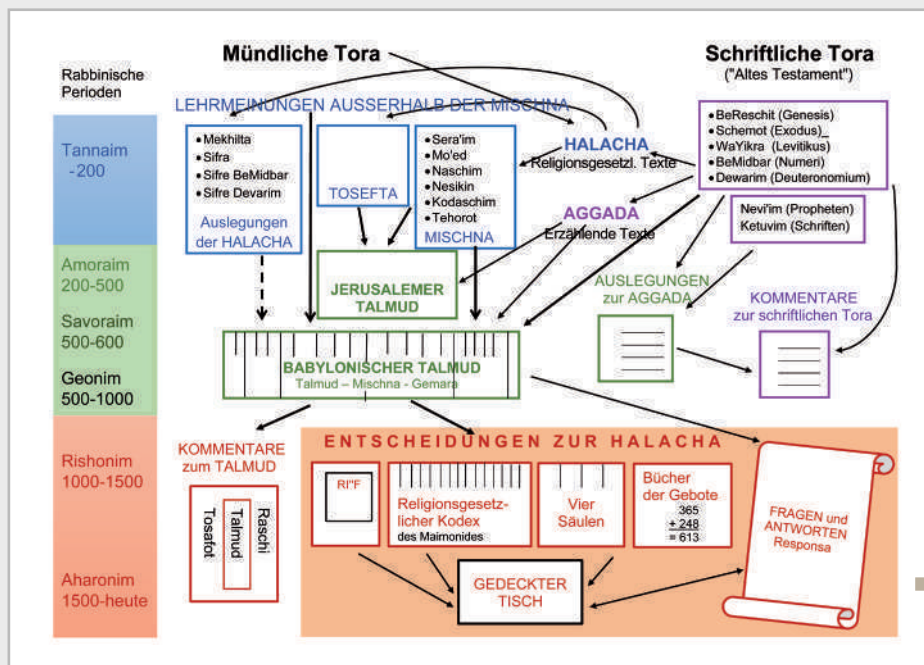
Mündliche Tora

Schriftliche Tora
("Altes Testament")

Rabbinische Perioden

LEHRMEINUNGEN AUSSERHALB DER MISCHNA

Tannaim
-200

Amoraim
200-500

Savoraim
500-600

Geonim
500-1000

Rishonim
1000-1500

Aharonim
1500-heute

• Mekhilta
• Sifra
• Sifre BeMidbar
• Sifre Devarim

Auslegungen der HALACHA

TOSEFTA

• Sera'im
• Mo'ed
• Naschim
• Nesikin
• Kodaschim
• Tehorot

MISCHNA

HALACHA
Religionsgesetzl. Texte

• BeReschit (Genesis)
• Schemot (Exodus)_
• WaYikra (Levitikus)
• BeMidbar (Numeri)
• Dewarim (Deuteronomium)

Nevi'im (Propheten)
Ketuvim (Schriften)

AGGADA
Erzählende Texte

JERUSALEMER TALMUD

AUSLEGUNGEN zur AGGADA

KOMMENTARE zur schriftlichen Tora

BABYLONISCHER TALMUD
Talmud – Mischna - Gemara

KOMMENTARE zum TALMUD

Tosafot
Talmud
Raschi

ENTSCHEIDUNGEN ZUR HALACHA

RI"F

Religionsgesetzlicher Kodex
des Maimonides

Vier Säulen

Bücher der Gebote
365
+ 248
= 613

FRAGEN und ANTWORTEN
Responsa

GEDECKTER TISCH